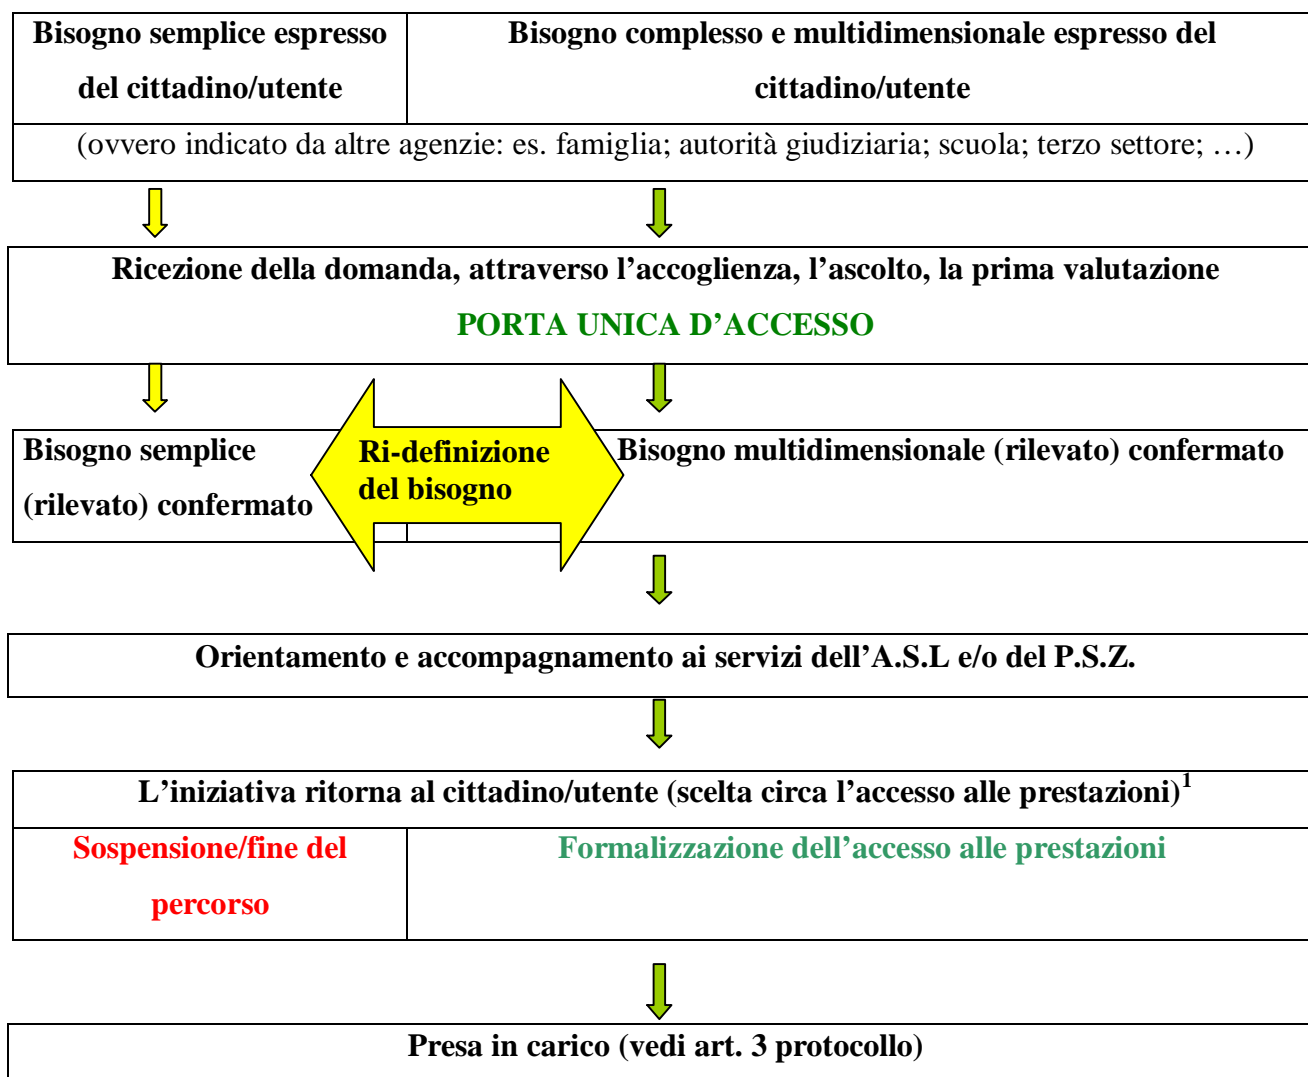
| Bisogno semplice espresso del cittadino/utente | Bisogno complesso e multidimensionale espresso del cittadino/utente |
|---|---|

(ovvero indicato da altre agenzie: es. famiglia; autorità giudiziaria; scuola; terzo settore; …)

Ricezione della domanda, attraverso l’accoglienza, l’ascolto, la prima valutazione

PORTA UNICA D’ACCESSO

Bisogno semplice (rilevato) confermato

Ri-definizione del bisogno

Bisogno multidimensionale (rilevato) confermato

Orientamento e accompagnamento ai servizi dell’A.S.L e/o del P.S.Z.

L’iniziativa ritorna al cittadino/utente (scelta circa l’accesso alle prestazioni)$^1$

| Sospensione/fine del percorso | Formalizzazione dell’accesso alle prestazioni |
|---|---|

Presa in carico (vedi art. 3 protocollo)